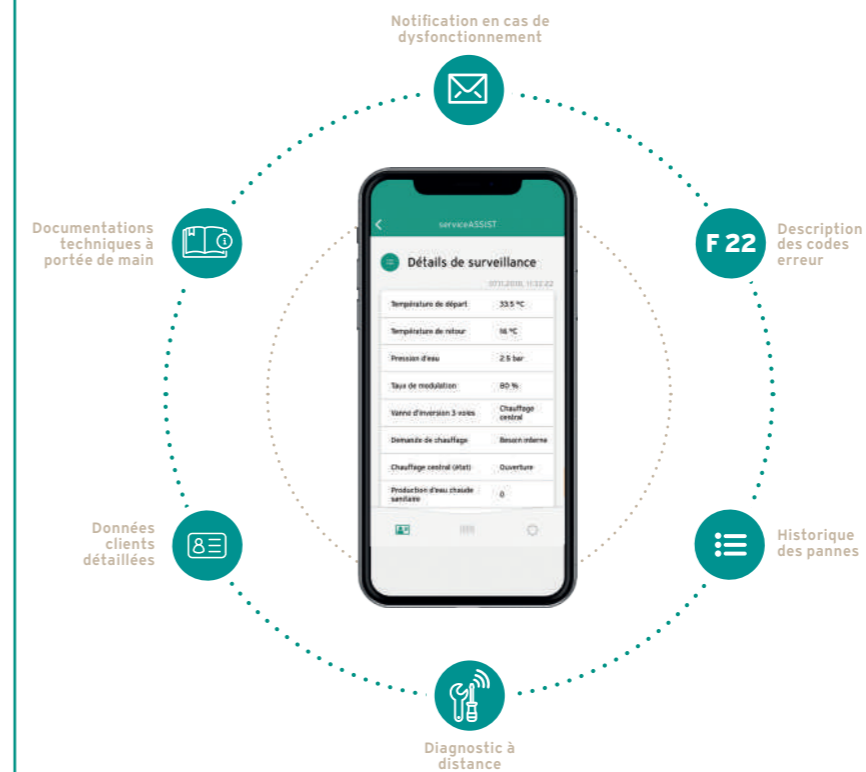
Notification en cas de dysfonctionnement

Documentations techniques à portée de main

F 22

Description des codes erreur

serviceASSIST

Détails de surveillance

07.11.2018, 11:32:22

| Température de départ | 33.5 °C |
|---|---|
| Température de retour | 16 °C |
| Pression d'eau | 2.5 bar |
| Taux de modulation | 80 % |
| Vanne d'inversion 3 voies | Chauffage central |
| Demande de chauffage | Besoin interne |
| Chauffage central (état) | Ouverture |
| Production d'eau chaude sanitaire | 0 |

Données clients détaillées

Historique des pannes

Diagnostic à distance